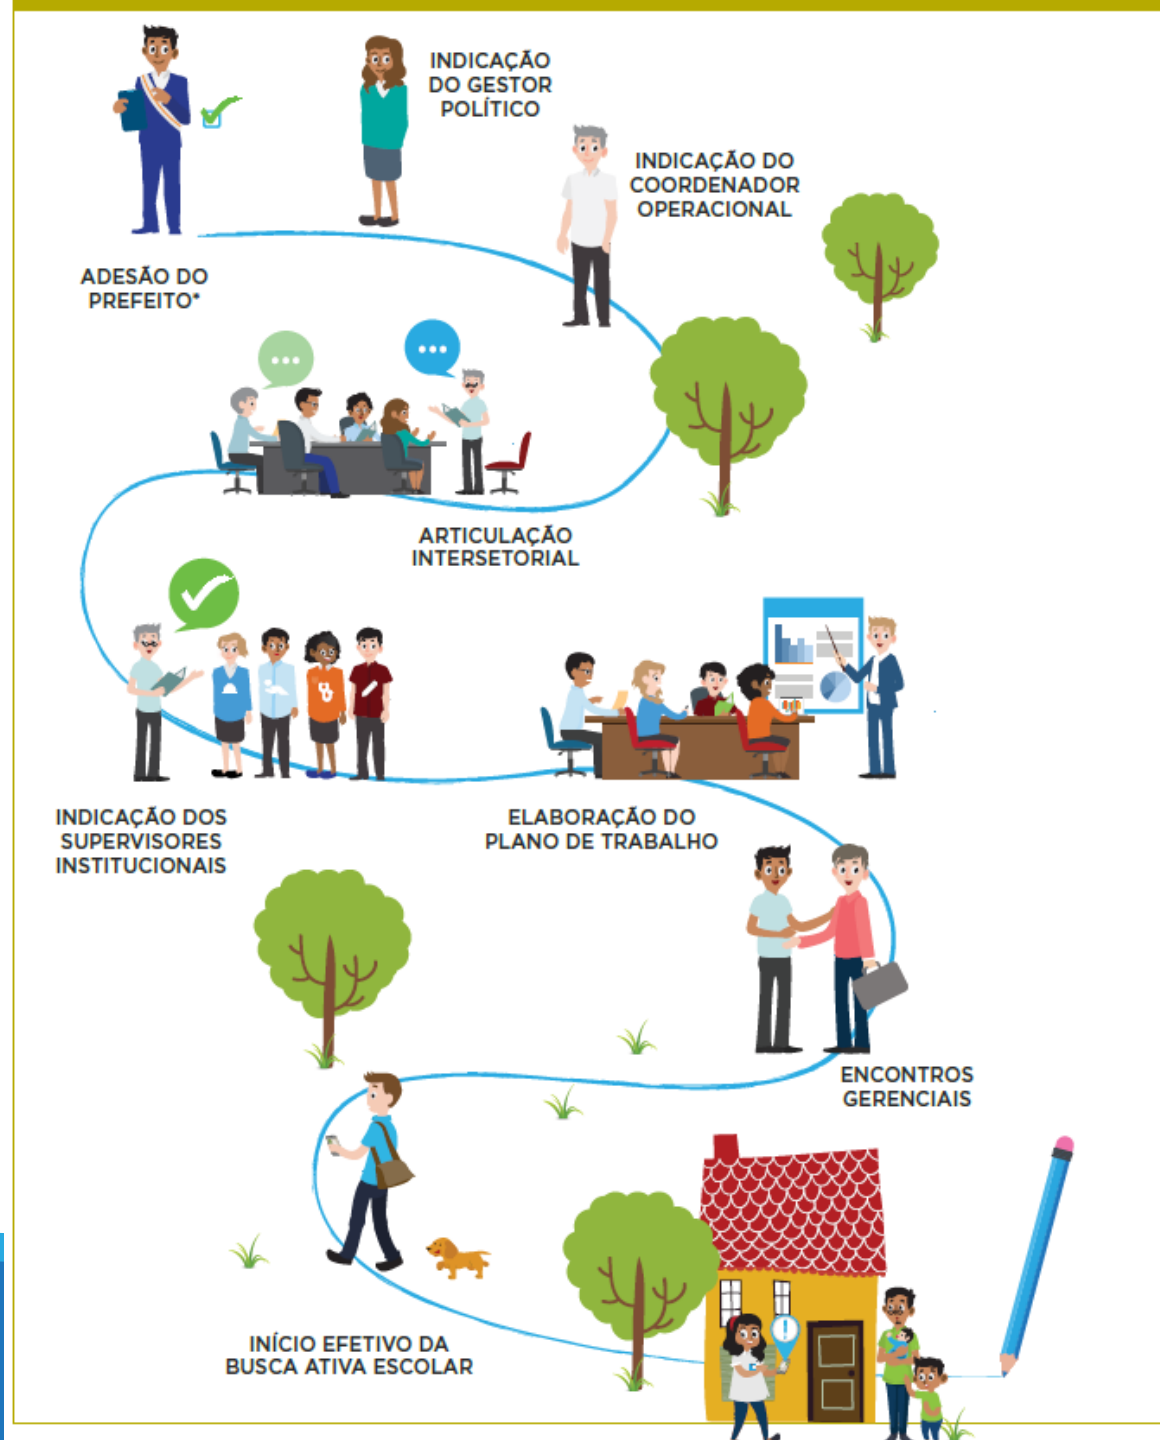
INDICAÇÃO DO GESTOR POLÍTICO

INDICAÇÃO DO COORDENADOR OPERACIONAL

ADESÃO DO PREFEITO*

ARTICULAÇÃO INTERSETORIAL

INDICAÇÃO DOS SUPERVISORES INSTITUCIONAIS

ELABORAÇÃO DO PLANO DE TRABALHO

ENCONTROS GERENCIAIS

INÍCIO EFETIVO DA BUSCA ATIVA ESCOLAR